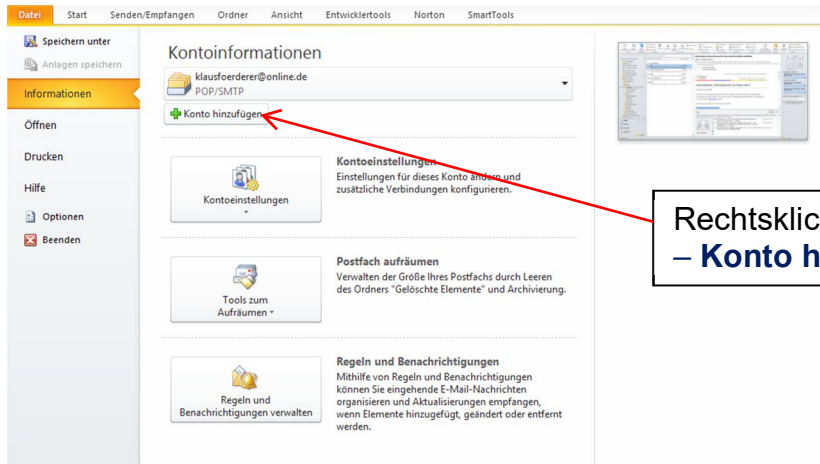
Datei Start Senden/Empfangen Ordner Ansicht Entwicklertools Norton SmartTools

Speichern unter
Anlagen speichern
Informationen
Öffnen
Drucken
Hilfe
Optionen
Beenden

Kontoinformationen

klausfoerderer@online.de
POP/SMTP

Konto hinzufügen

Kontoeinstellungen

Kontoeinstellungen
Einstellungen für dieses Konto ändern und zusätzliche Verbindungen konfigurieren.

Tools zum Aufräumen

Postfach aufräumen
Verwalten der Größe Ihres Postfachs durch Leeren des Ordners "Gelöschte Elemente" und Archivierung.

Regeln und Benachrichtigungen verwalten

Regeln und Benachrichtigungen
Mithilfe von Regeln und Benachrichtigungen können Sie eingehende E-Mail-Nachrichten organisieren und Aktualisierungen empfangen, wenn Elemente hinzugefügt, geändert oder entfernt werden.

Rechtsklic
– **Konto h**